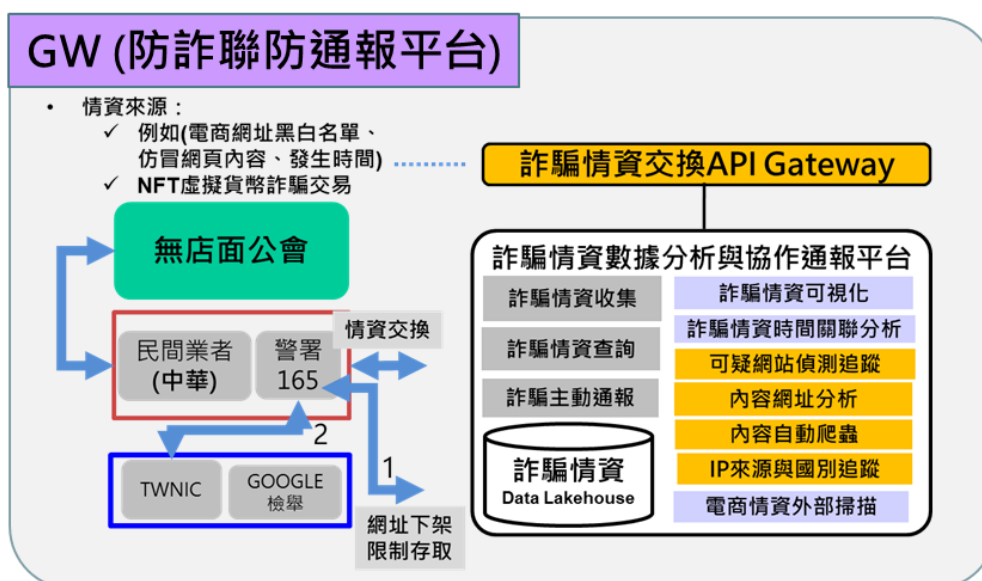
GW (防詐聯防通報平台)

• 情資來源：
✓ 例如(電商網址黑白名單、仿冒網頁內容、發生時間)
✓ NFT虛擬貨幣詐騙交易

詐騙情資交換API Gateway

無店面公會

民間業者
(中華)

警署
165

情資交換

2

1

TWNIC

GOOGLE
檢舉

網址下架
限制存取

詐騙情資數據分析與協作通報平台

詐騙情資收集
詐騙情資查詢
詐騙主動通報

詐騙情資
Data Lakehouse

詐騙情資可視化
詐騙情資時間關聯分析
可疑網站偵測追蹤
內容網址分析
內容自動爬蟲
IP來源與國別追蹤
電商情資外部掃描